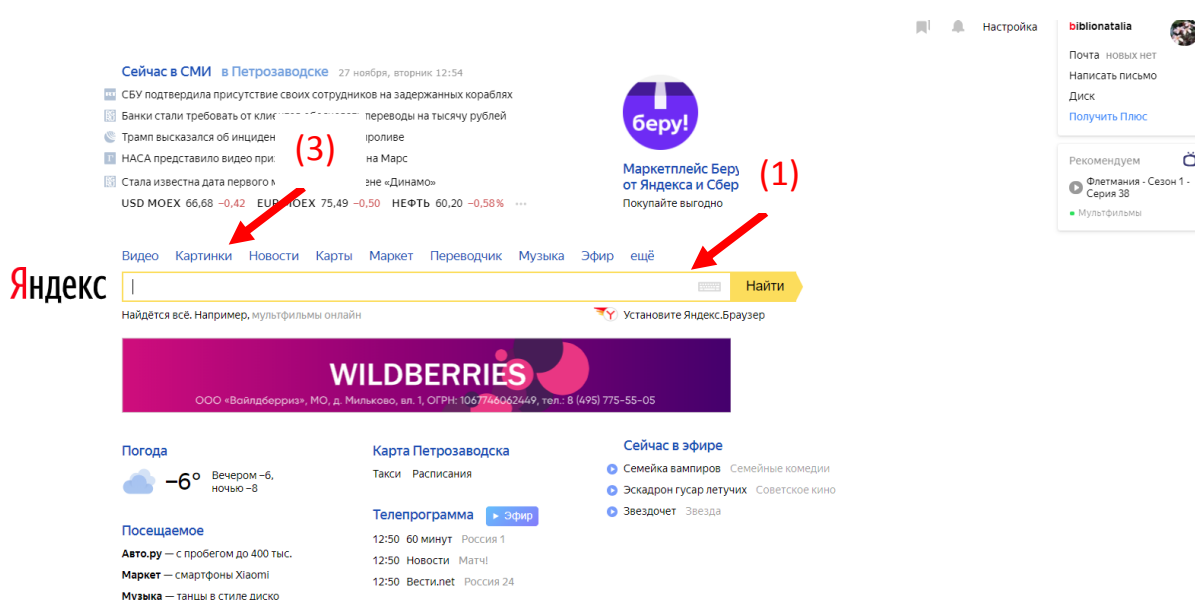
Настройка biblionatalia

Почта новых нет
Написать письмо
Диск
Получить Плюс

Рекомендуем
Флетмания - Сезон 1 - Серия 38
Мультфильмы

Сейчас в СМИ в Петрозаводске 27 ноября, вторник 12:54

СБУ подтвердила присутствие своих сотрудников на задержанных кораблях
Банки стали требовать от кли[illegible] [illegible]переводы на тысячу рублей
Трамп высказался об инциден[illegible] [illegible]проливе
НАСА представило видео при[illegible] на Марс
Стала известна дата первого м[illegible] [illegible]е «Динамо»

USD MOEX 66,68 −0,42 EUR MOEX 75,49 −0,50 НЕФТЬ 60,20 −0,58% ···

беру!
Маркетплейс Беру от Яндекса и Сбер
Покупайте выгодно

(3)

(1)

Видео Картинки Новости Карты Маркет Переводчик Музыка Эфир ещё

Яндекс

Найти

Найдётся всё. Например, мультфильмы онлайн

Установите Яндекс.Браузер

WILDBERRIES
ООО «Вайлдберриз», МО, д. Мильково, вл. 1, ОГРН: 1067746062449, тел.: 8 (495) 775-55-05

Погода
−6° Вечером −6, ночью −8

Посещаемое
Авто.ру — с пробегом до 400 тыс.
Маркет — смартфоны Xiaomi
Музыка — танцы в стиле диско

Карта Петрозаводска
Такси Расписания

Телепрограмма Эфир
12:50 60 минут Россия 1
12:50 Новости Матч!
12:50 Вести.net Россия 24

Сейчас в эфире
Семейка вампиров Семейные комедии
Эскадрон гусар летучих Советское кино
Звездочет Звезда